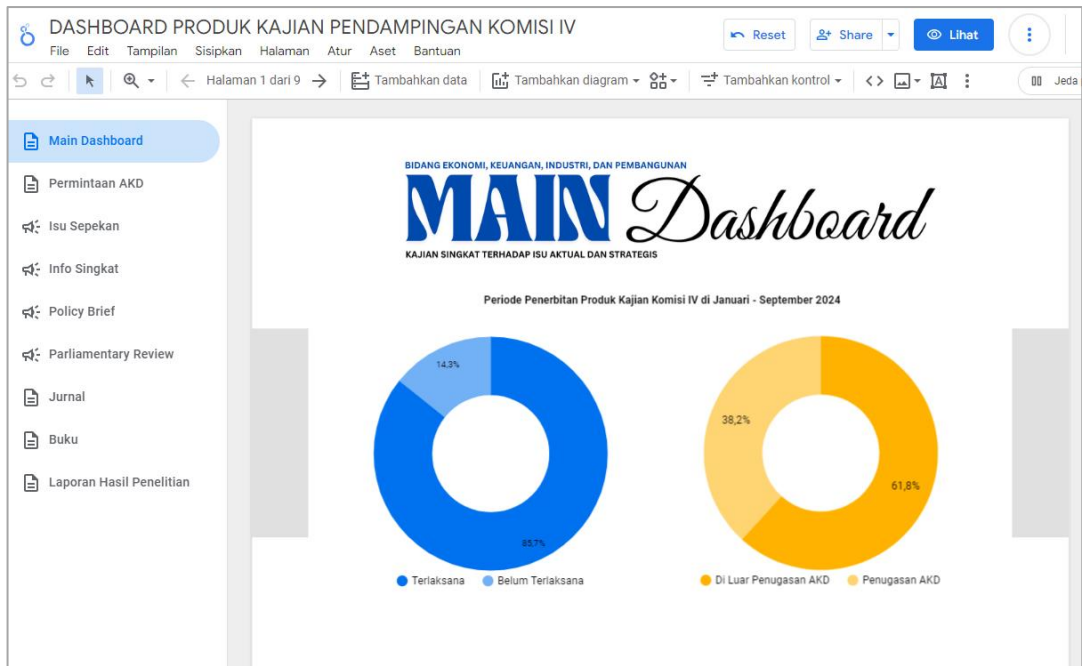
DASHBOARD PRODUK KAJIAN PENDAMPINGAN KOMISI IV
File Edit Tampilan Sisipkan Halaman Atur Aset Bantuan

Reset Share Lihat

Halaman 1 dari 9 Tambahkan data Tambahkan diagram Tambahkan kontrol Jeda

Main Dashboard
Permintaan AKD
Isu Sepekan
Info Singkat
Policy Brief
Parliamentary Review
Jurnal
Buku
Laporan Hasil Penelitian

BIDANG EKONOMI, KEUANGAN, INDUSTRI, DAN PEMBANGUNAN
MAIN Dashboard
KAJIAN SINGKAT TERHADAP ISU AKTUAL DAN STRATEGIS

Periode Penerbitan Produk Kajian Komisi IV di Januari - September 2024

14,3%
85,7%
Terlaksana Belum Terlaksana

38,2%
61,8%
Di Luar Penugasan AKD Penugasan AKD